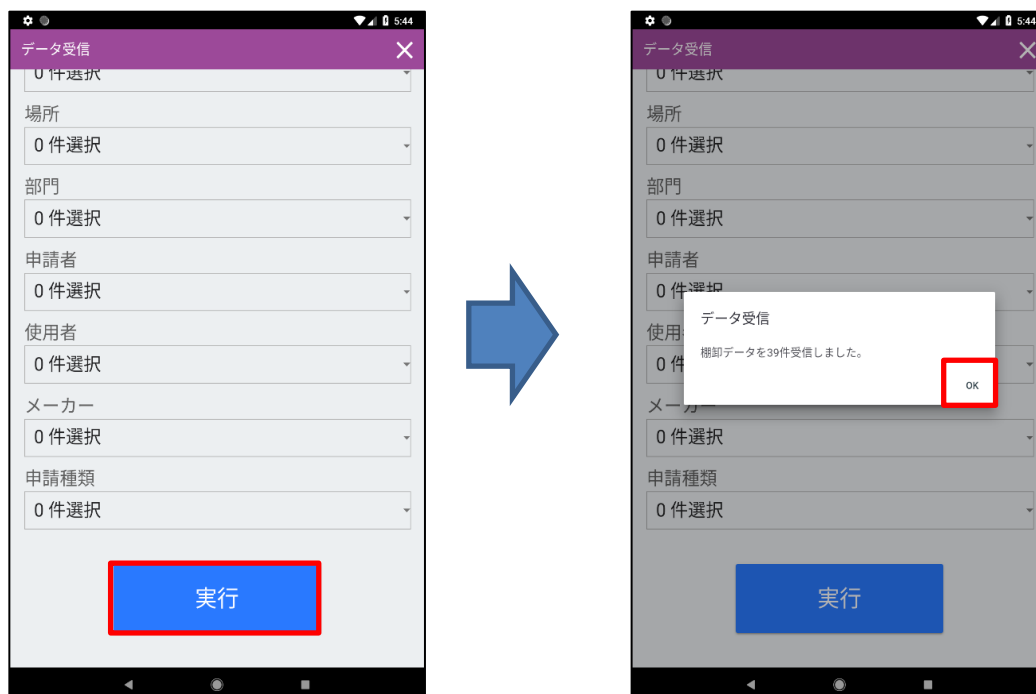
5:44

データ受信

0 件選択

場所

0 件選択

部門

0 件選択

申請者

0 件選択

使用者

0 件選択

メーカー

0 件選択

申請種類

0 件選択

実行

5:44

データ受信

0 件選択

場所

0 件選択

部門

0 件選択

申請者

0 件

使用者

0 件

メーカー

0 件選択

申請種類

0 件選択

実行

データ受信

棚卸データを39件受信しました。

OK